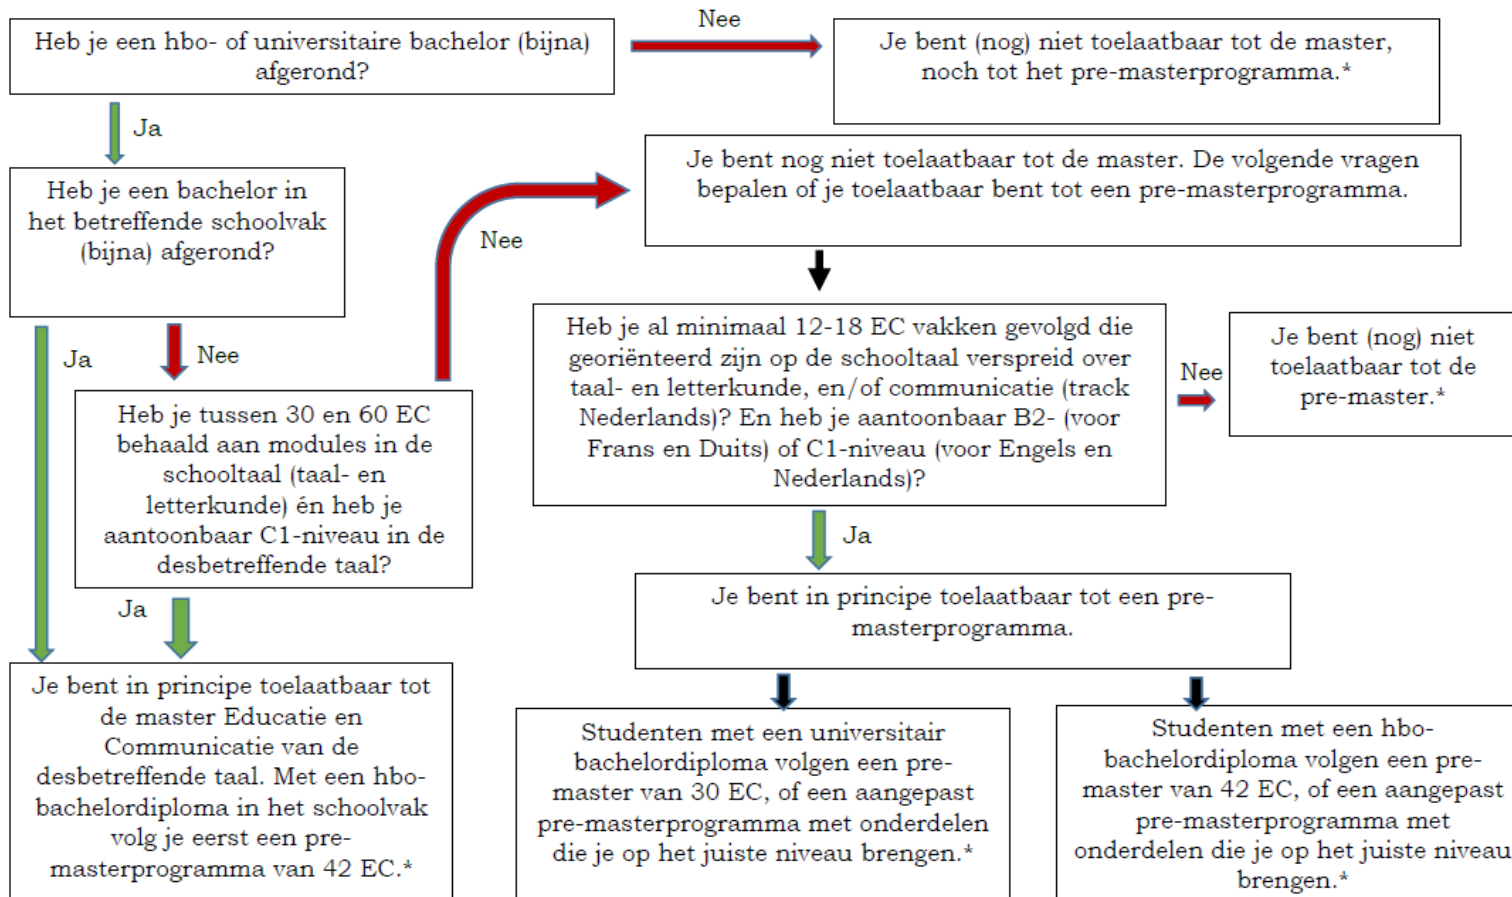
Heb je een hbo- of universitaire bachelor (bijna) afgerond?

Nee

Je bent (nog) niet toelaatbaar tot de master, noch tot het pre-masterprogramma.*

Ja

Heb je een bachelor in het betreffende schoolvak (bijna) afgerond?

Nee

Je bent nog niet toelaatbaar tot de master. De volgende vragen bepalen of je toelaatbaar bent tot een pre-masterprogramma.

Ja

Nee

Heb je tussen 30 en 60 EC behaald aan modules in de schooltaal (taal- en letterkunde) én heb je aantoonbaar C1-niveau in de desbetreffende taal?

Heb je al minimaal 12-18 EC vakken gevolgd die georiënteerd zijn op de schooltaal verspreid over taal- en letterkunde, en/of communicatie (track Nederlands)? En heb je aantoonbaar B2- (voor Frans en Duits) of C1-niveau (voor Engels en Nederlands)?

Nee

Je bent (nog) niet toelaatbaar tot de pre-master.*

Ja

Ja

Je bent in principe toelaatbaar tot een pre-masterprogramma.

Je bent in principe toelaatbaar tot de master Educatie en Communicatie van de desbetreffende taal. Met een hbo-bachelordiploma in het schoolvak volg je eerst een pre-masterprogramma van 42 EC.*

Studenten met een universitair bachelordiploma volgen een pre-master van 30 EC, of een aangepast pre-masterprogramma met onderdelen die je op het juiste niveau brengen.*

Studenten met een hbo-bachelordiploma volgen een pre-master van 42 EC, of een aangepast pre-masterprogramma met onderdelen die je op het juiste niveau brengen.*